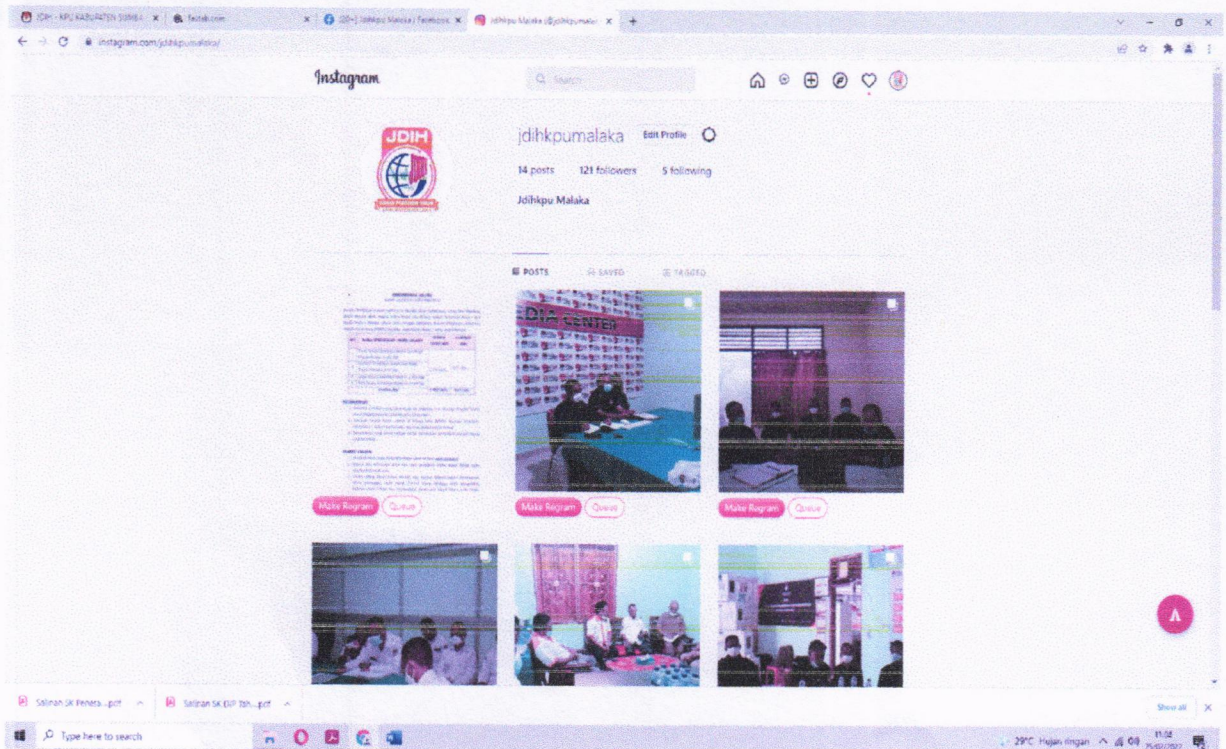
JDIH - KPU KABUPATEN SUMBA | facebook.com | (20+) Jdihkpu Malaka | Facebook | Jdihkpu Malaka (@jdihkpumalaka)

instagram.com/jdihkpumalaka/

Instagram

Search

JDIH

jdihkpumalaka Edit Profile

14 posts 121 followers 5 following

Jdihkpu Malaka

POSTS SAVED TAGGED

DIA CENTER

Make Regram Queue

Make Regram Queue

Make Regram Queue

Salinan SK Penera....pdf

Salinan SK DIP Ibh....pdf

Show all

Type here to search

29°C Hujan ringan

11:04
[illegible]